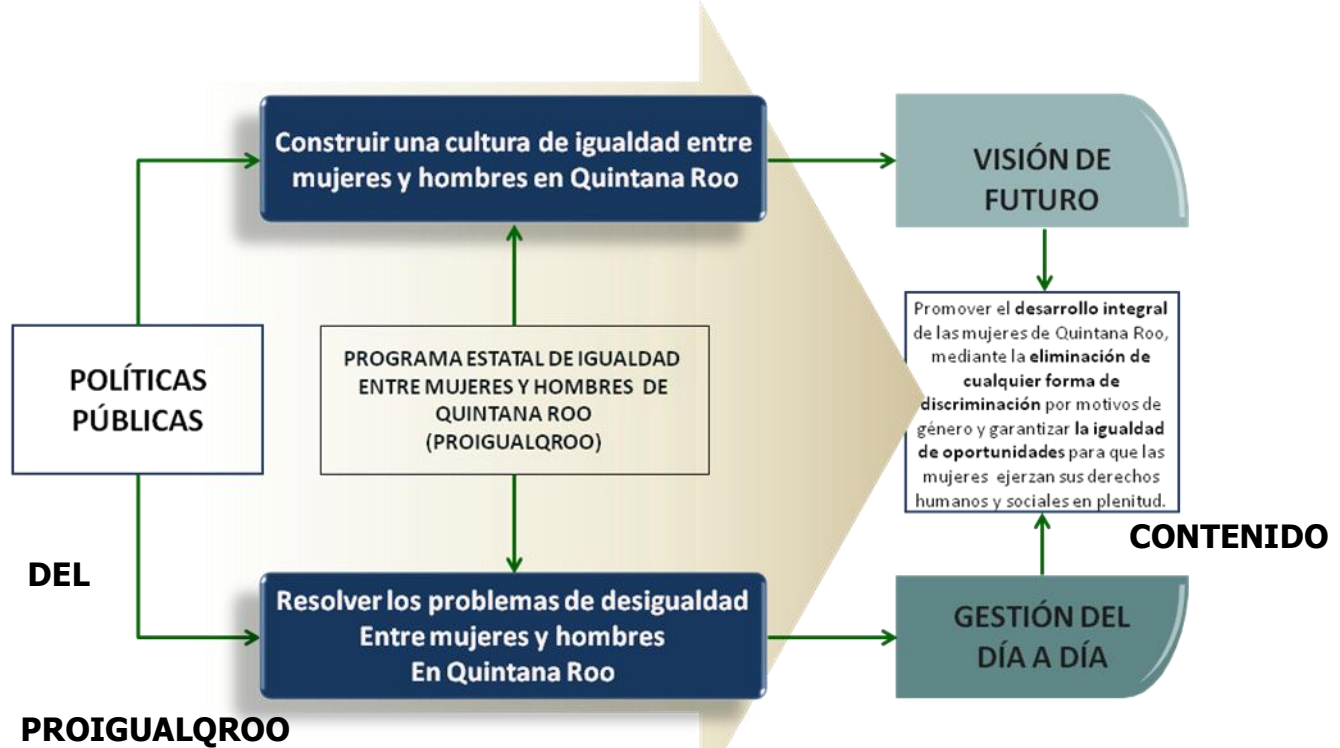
Construir una cultura de igualdad entre mujeres y hombres en Quintana Roo

VISIÓN DE FUTURO

POLÍTICAS PÚBLICAS

PROGRAMA ESTATAL DE IGUALDAD ENTRE MUJERES Y HOMBRES DE QUINTANA ROO (PROIGUALQROO)

Promover el desarrollo integral de las mujeres de Quintana Roo, mediante la eliminación de cualquier forma de discriminación por motivos de género y garantizar la igualdad de oportunidades para que las mujeres ejerzan sus derechos humanos y sociales en plenitud.

CONTENIDO

DEL

Resolver los problemas de desigualdad Entre mujeres y hombres En Quintana Roo

GESTIÓN DEL DÍA A DÍA

PROIGUALQROO